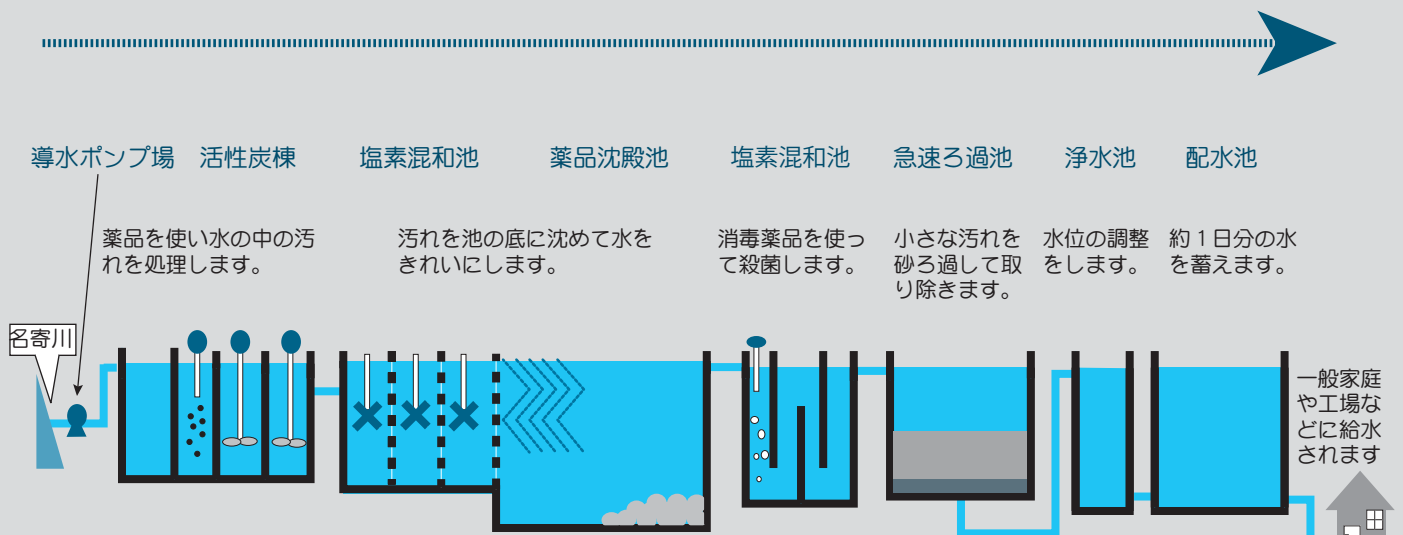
導水ポンプ場　活性炭棟　塩素混和池　薬品沈殿池　塩素混和池　急速ろ過池　浄水池　配水池

薬品を使い水の中の汚れを処理します。

汚れを池の底に沈めて水をきれいにします。

消毒薬品を使って殺菌します。

小さな汚れを砂ろ過して取り除きます。

水位の調整をします。

約１日分の水を蓄えます。

名寄川

一般家庭や工場などに給水されます